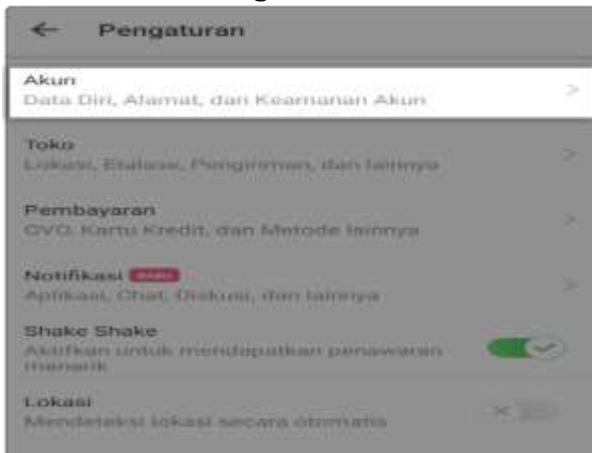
← Pengaturan

Akun
Data Diri, Alamat, dan Keamanan Akun >

Toko
Lokasi, Etalase, Pengiriman, dan lainnya >

Pembayaran
OVO, Kartu Kredit, dan Metode lainnya >

Notifikasi BARU
Aplikasi, Chat, Diskusi, dan lainnya >

Shake Shake
Aktifkan untuk mendapatkan penawaran menarik

Lokasi
Mendeteksi lokasi secara otomatis